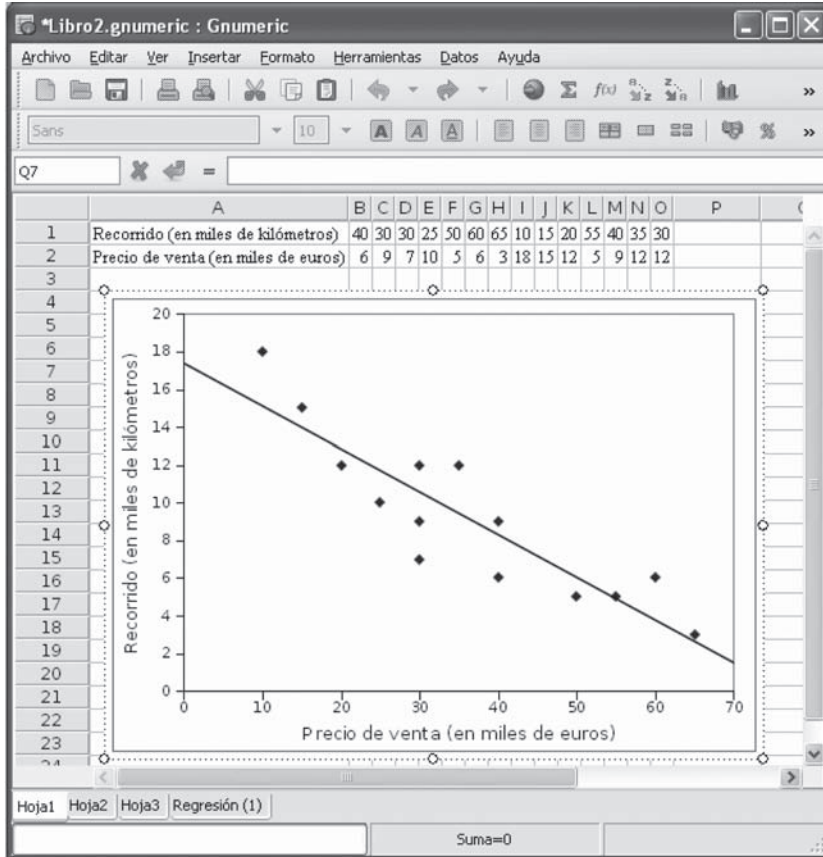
*Libro2.gnumeric : Gnumeric

Archivo Editar Ver Insertar Formato Herramientas Datos Ayuda

Sans 10

Q7 =

| | A | B | C | D | E | F | G | H | I | J | K | L | M | N | O | P |
|---|---|---|---|---|---|---|---|---|---|---|---|---|---|---|---|---|
| 1 | Recorrido (en miles de kilómetros) | 40 | 30 | 30 | 25 | 50 | 60 | 65 | 10 | 15 | 20 | 55 | 40 | 35 | 30 | |
| 2 | Precio de venta (en miles de euros) | 6 | 9 | 7 | 10 | 5 | 6 | 3 | 18 | 15 | 12 | 5 | 9 | 12 | 12 | |
| 3 | | | | | | | | | | | | | | | | |
| 4 | | | | | | | | | | | | | | | | |
| 5 | | | | | | | | | | | | | | | | |
| 6 | | | | | | | | | | | | | | | | |
| 7 | | | | | | | | | | | | | | | | |
| 8 | | | | | | | | | | | | | | | | |
| 9 | | | | | | | | | | | | | | | | |
| 10 | | | | | | | | | | | | | | | | |
| 11 | | | | | | | | | | | | | | | | |
| 12 | | | | | | | | | | | | | | | | |
| 13 | | | | | | | | | | | | | | | | |
| 14 | | | | | | | | | | | | | | | | |
| 15 | | | | | | | | | | | | | | | | |
| 16 | | | | | | | | | | | | | | | | |
| 17 | | | | | | | | | | | | | | | | |
| 18 | | | | | | | | | | | | | | | | |
| 19 | | | | | | | | | | | | | | | | |
| 20 | | | | | | | | | | | | | | | | |
| 21 | | | | | | | | | | | | | | | | |
| 22 | | | | | | | | | | | | | | | | |
| 23 | | | | | | | | | | | | | | | | |

Recorrido (en miles de kilómetros)
20
18
16
14
12
10
8
6
4
2
0
0 10 20 30 40 50 60 70
Precio de venta (en miles de euros)

Hoja1 Hoja2 Hoja3 Regresión (1)

Suma=0